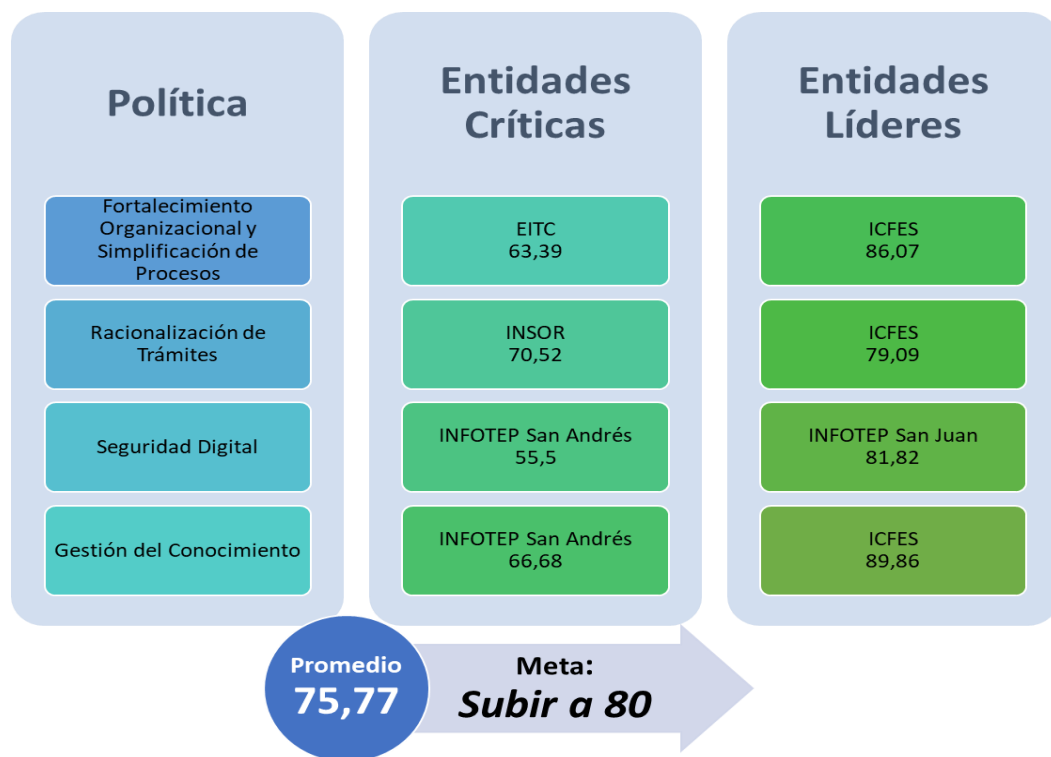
Política

Fortalecimiento Organizacional y Simplificación de Procesos

Racionalización de Trámites

Seguridad Digital

Gestión del Conocimiento

Entidades Críticas

EITC
63,39

INSOR
70,52

INFOTEP San Andrés
55,5

INFOTEP San Andrés
66,68

Entidades Líderes

ICFES
86,07

ICFES
79,09

INFOTEP San Juan
81,82

ICFES
89,86

Promedio
75,77

Meta:
Subir a 80